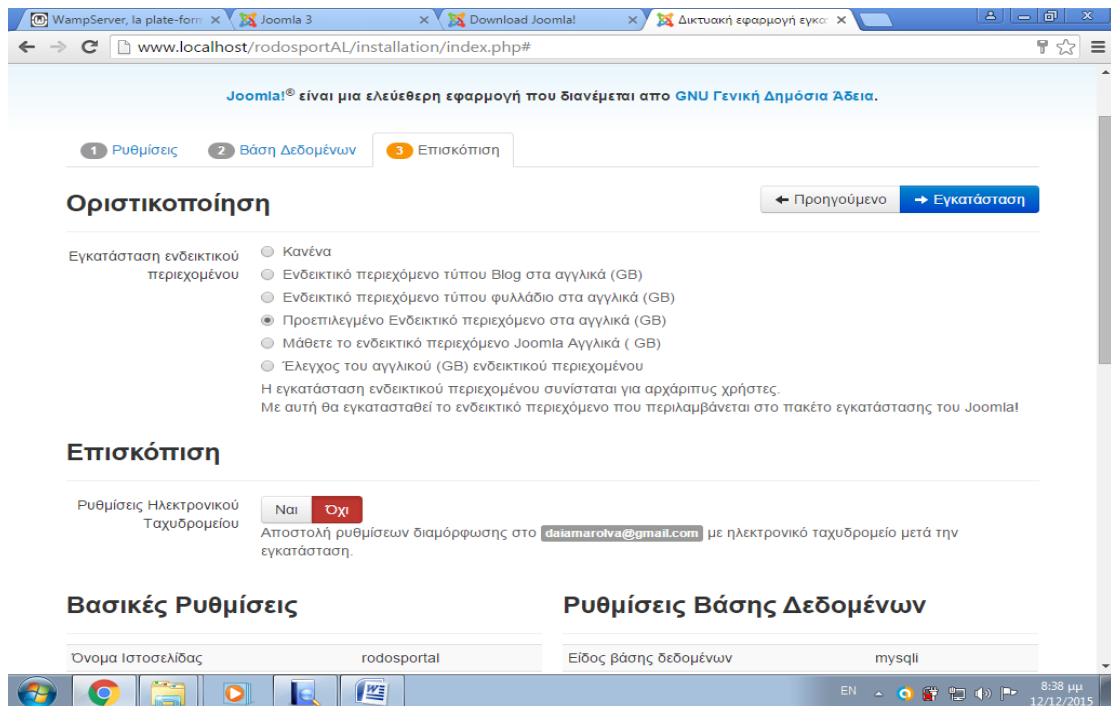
WampServer, la plate-form ×
Joomla 3 ×
Download Joomla! ×
Δικτυακή εφαρμογή εγκα ×

www.localhost/rodosportAL/installation/index.php#

Joomla!® είναι μια ελεύθερη εφαρμογή που διανέμεται απο GNU Γενική Δημόσια Άδεια.

1 Ρυθμίσεις
2 Βάση Δεδομένων
3 Επισκόπιση

Οριστικοποίηση

← Προηγούμενο
→ Εγκατάσταση

Εγκατάσταση ενδεικτικού περιεχομένου

Κανένα
Ενδεικτικό περιεχόμενο τύπου Blog στα αγγλικά (GB)
Ενδεικτικό περιεχόμενο τύπου φυλλάδιο στα αγγλικά (GB)
Προεπιλεγμένο Ενδεικτικό περιεχόμενο στα αγγλικά (GB)
Μάθετε το ενδεικτικό περιεχόμενο Joomla Αγγλικά ( GB)
Έλεγχος του αγγλικού (GB) ενδεικτικού περιεχομένου

Η εγκατάσταση ενδεικτικού περιεχομένου συνίσταται για αρχάριτους χρήστες.
Με αυτή θα εγκατασταθεί το ενδεικτικό περιεχόμενο που περιλαμβάνεται στο πακέτο εγκατάστασης του Joomla!

Επισκόπιση

Ρυθμίσεις Ηλεκτρονικού Ταχυδρομείου

Ναι
Όχι

Αποστολή ρυθμίσεων διαμόρφωσης στο daiamarolva@gmail.com με ηλεκτρονικό ταχυδρομείο μετά την εγκατάσταση.

Βασικές Ρυθμίσεις

| Όνομα Ιστοσελίδας | rodosportal |
|---|---|

Ρυθμίσεις Βάσης Δεδομένων

| Είδος βάσης δεδομένων | mysqli |
|---|---|

EN
8:38 μμ
12/12/2015